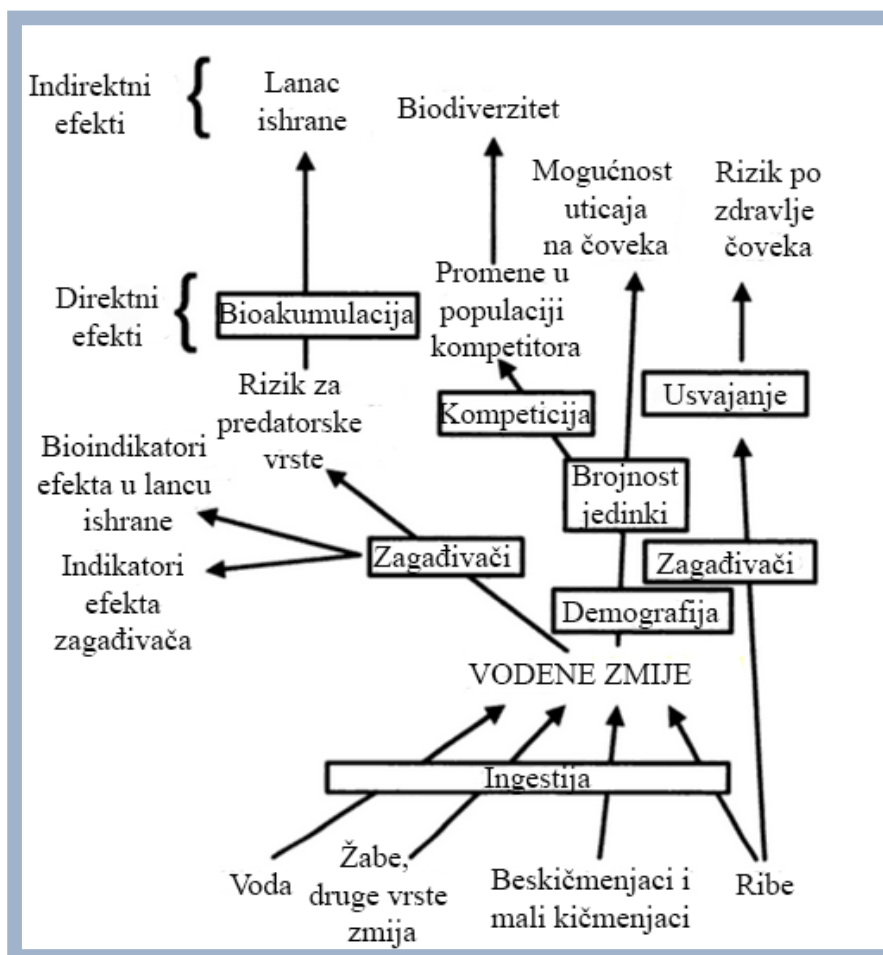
Indirektni efekti

Lanac ishrane

Biodiverzitet

Mogućnost uticaja na čoveka

Rizik po zdravlje čoveka

Direktni efekti

Bioakumulacija

Promene u populaciji kompetitora

Rizik za predatorske vrste

Kompeticija

Usvajanje

Bioindikatori efekta u lancu ishrane

Brojnost jedinki

Zagađivači

Indikatori efekta zagađivača

Zagađivači

Demografija

VODENE ZMIJE

Ingestija

Voda

Žabe, druge vrste zmija

Beskičmenjaci i mali kičmenjaci

Ribe